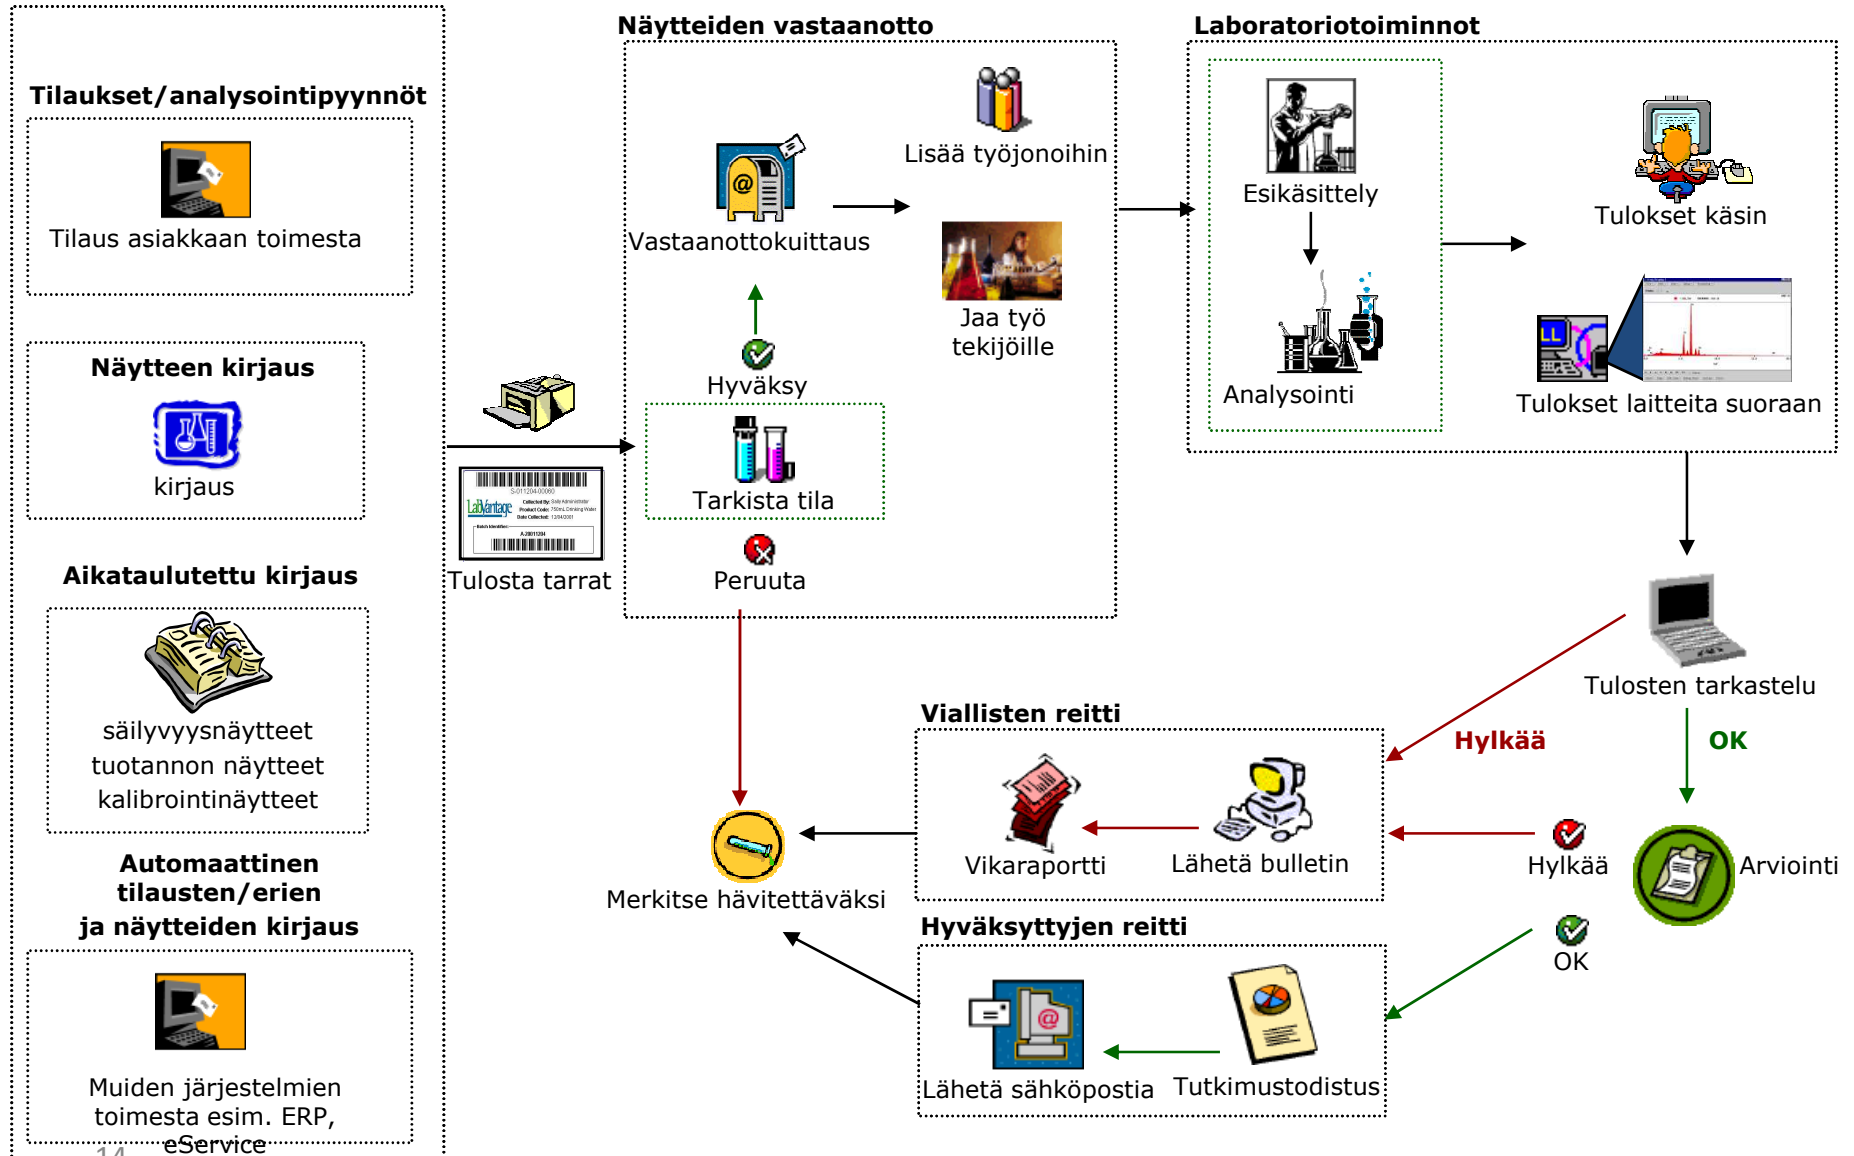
Tilaukset/analysointipyynnöt

Tilaus asiakkaan toimesta

Näytteen kirjaus

kirjaus

Aikataulutettu kirjaus

säilyvyysnäytteet
tuotannon näytteet
kalibrointinäytteet

Automaattinen tilausten/erien ja näytteiden kirjaus

Muiden järjestelmien toimesta esim. ERP, eService

14

Tulosta tarrat

LabVantage

Näytteiden vastaanotto

Vastaanottokuittaus

Lisää työjonoihin

Jaa työ tekijöille

Hyväksy

Tarkista tila

Peruuta

Laboratoriotoiminnot

Esikäsittely

Analysointi

Tulokset käsin

Tulokset laitteita suoraan

Tulosten tarkastelu

Hylkää

OK

Arviointi

Hylkää

OK

Viallisten reitti

Vikaraportti

Lähetä bulletin

Merkitse hävitettäväksi

Hyväksytyjen reitti

Lähetä sähköpostia

Tutkimustodistus